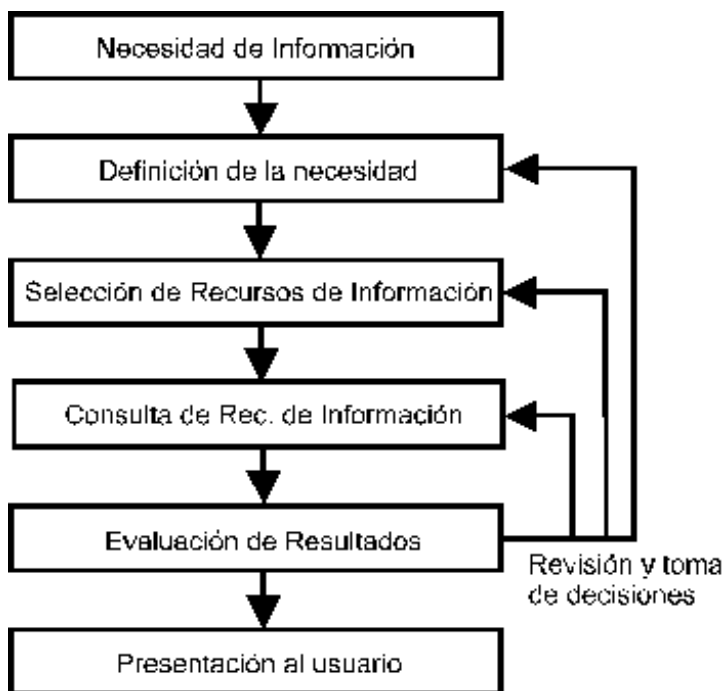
Necesidad de Información

Definición de la necesidad

Selección de Recursos de Información

Consulta de Rec. de Información

Evaluación de Resultados

Revisión y toma de decisiones

Presentación al usuario